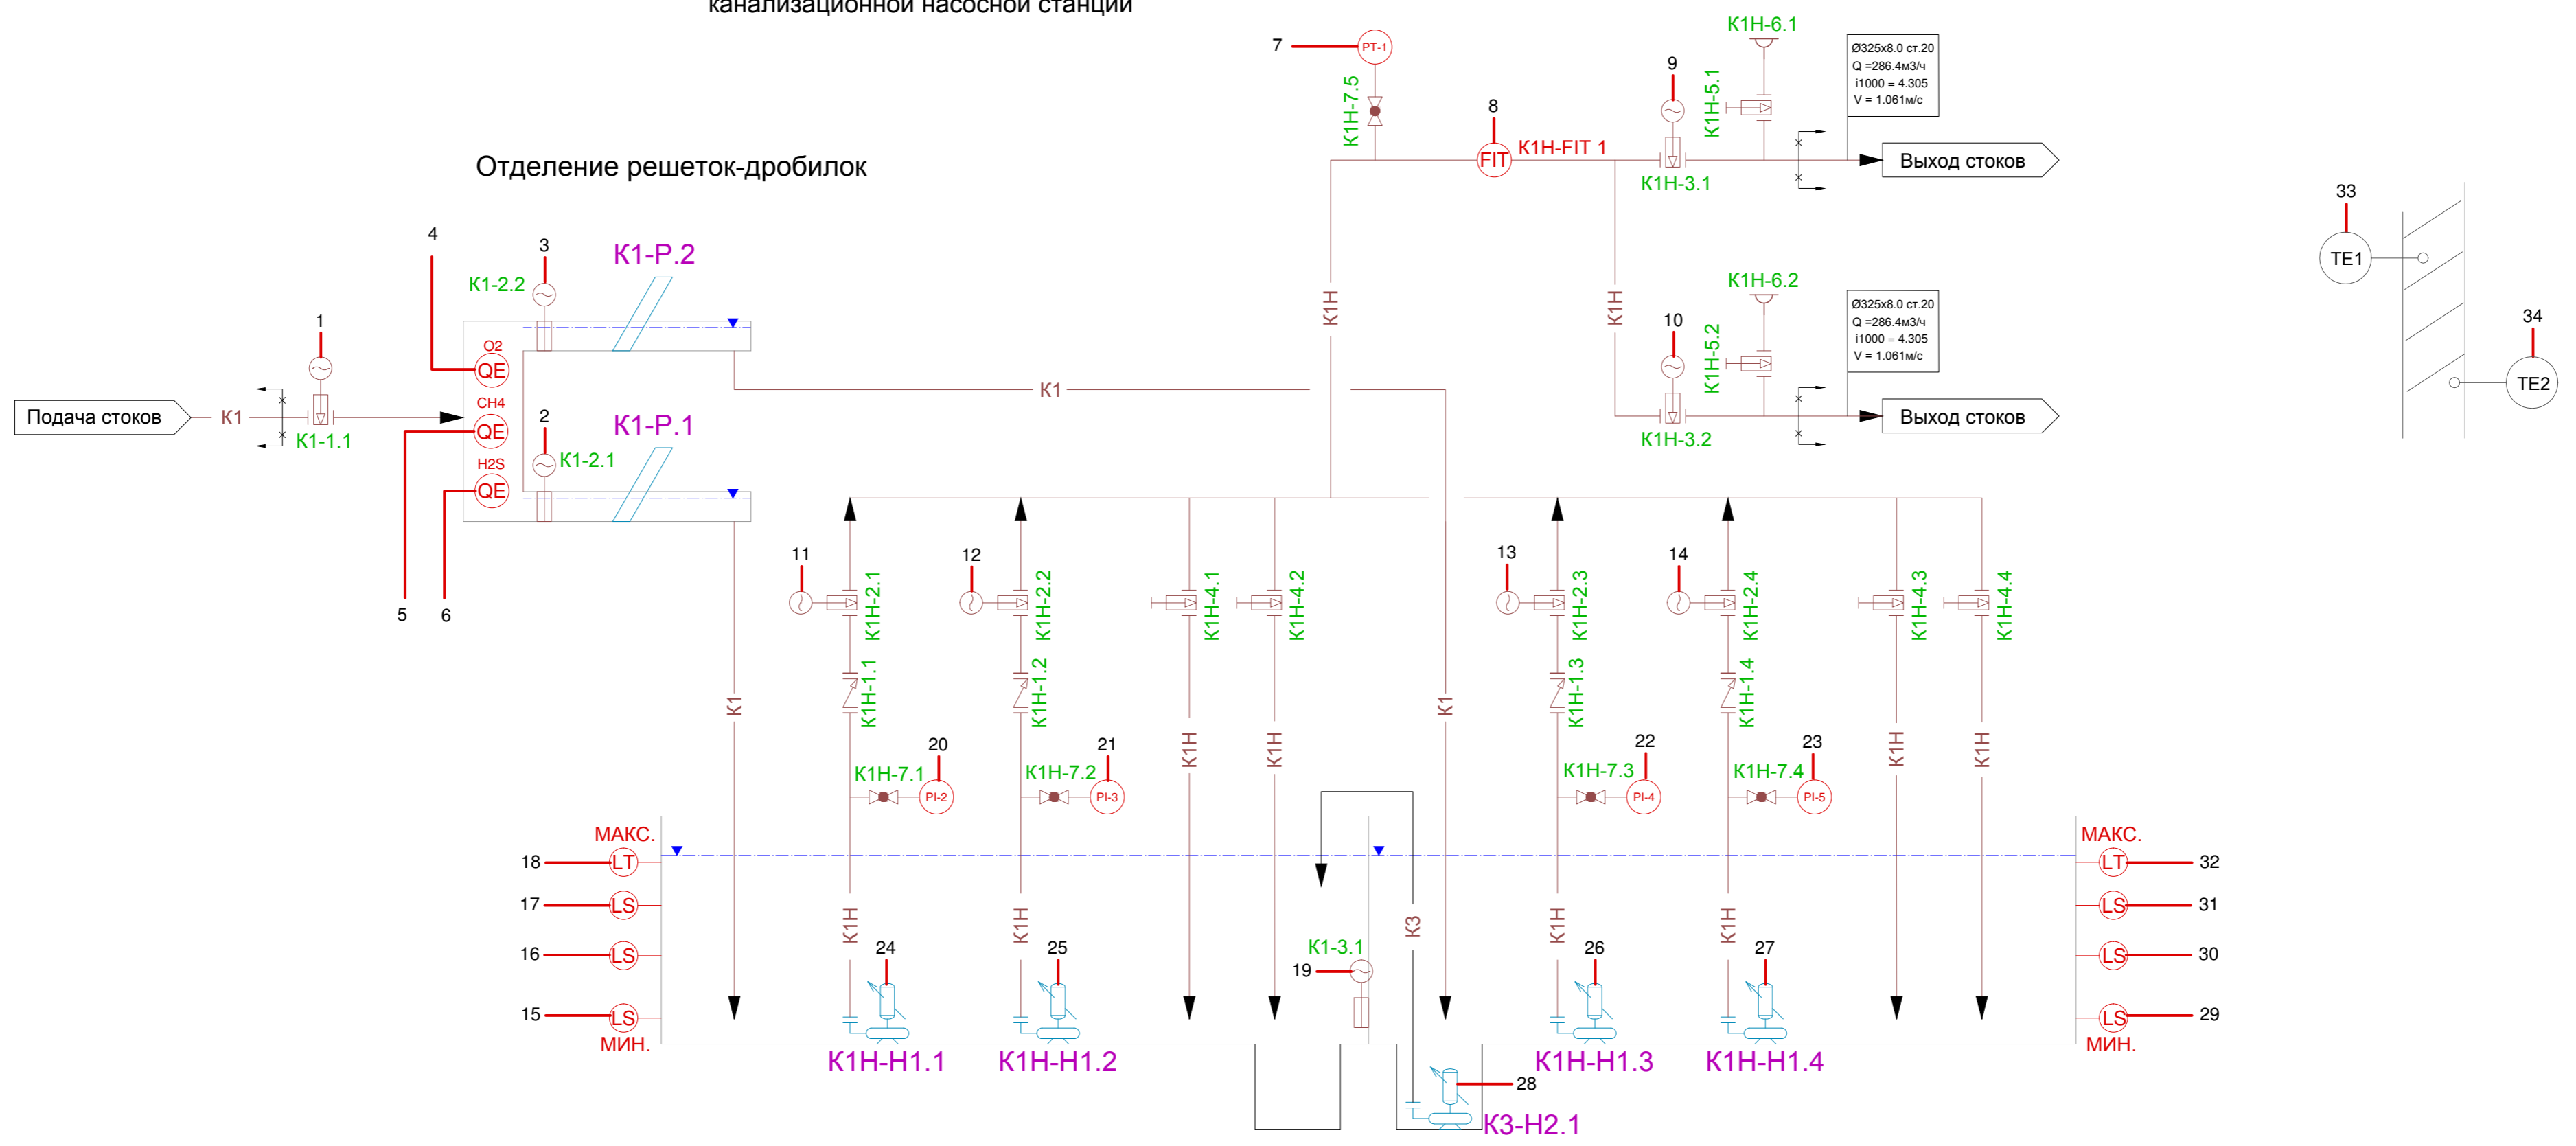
канализационной насосной станции

Отделение решеток-дробилок

Подача стоков
К1
К1-1.1
1
4
O2
QE
CH4
QE
H2S
QE
5
6
3
К1-2.2
К1-Р.2
2
К1-2.1
К1-Р.1
К1
К1
К1

7
PT-1
К1Н-7.5
8
FIT
К1Н-FIT 1
9
К1Н-5.1
К1Н-6.1
К1Н-3.1
Ø325x8.0 ст.20
Q =286.4м3/ч
i1000 = 4.305
V = 1.061м/с
Выход стоков
К1Н
К1Н
10
К1Н-5.2
К1Н-6.2
К1Н-3.2
Ø325x8.0 ст.20
Q =286.4м3/ч
i1000 = 4.305
V = 1.061м/с
Выход стоков

33
TE1
34
TE2

11
К1Н-2.1
К1Н-1.1
20
К1Н-7.1
PI-2
12
К1Н-2.2
К1Н-1.2
21
К1Н-7.2
PI-3
К1Н-4.1
К1Н
К1Н-4.2
К1Н
13
К1Н-2.3
К1Н-1.3
22
К1Н-7.3
PI-4
14
К1Н-2.4
К1Н-1.4
23
К1Н-7.4
PI-5
К1Н-4.3
К1Н
К1Н-4.4
К1Н

МАКС.
18
LT
17
LS
16
LS
15
LS
МИН.
К1Н
24
К1Н-Н1.1
К1Н
25
К1Н-Н1.2
К1-3.1
19
К3
28
К3-Н2.1
К1Н
26
К1Н-Н1.3
К1Н
27
К1Н-Н1.4
МАКС.
LT
32
LS
31
LS
30
LS
29
МИН.